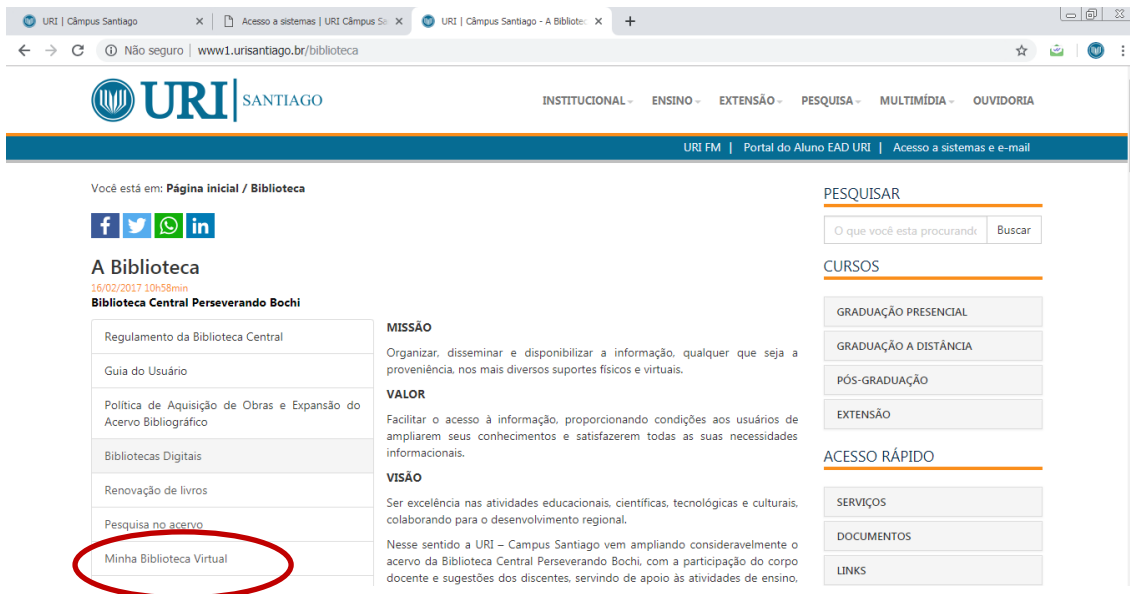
URI | Câmpus Santiago
Acesso a sistemas | URI Câmpus Sa
URI | Câmpus Santiago - A Bibliote
Não seguro | www1.urisantiago.br/biblioteca

URI | SANTIAGO
INSTITUCIONAL ENSINO EXTENSÃO PESQUISA MULTIMÍDIA OUVIDORIA
URI FM | Portal do Aluno EAD URI | Acesso a sistemas e e-mail

Você está em: Página inicial / Biblioteca

A Biblioteca
16/02/2017 10h58min
Biblioteca Central Perseverando Bochi

Regulamento da Biblioteca Central
Guia do Usuário
Política de Aquisição de Obras e Expansão do Acervo Bibliográfico
Bibliotecas Digitais
Renovação de livros
Pesquisa no acervo
Minha Biblioteca Virtual

MISSÃO
Organizar, disseminar e disponibilizar a informação, qualquer que seja a proveniência, nos mais diversos suportes físicos e virtuais.

VALOR
Facilitar o acesso à informação, proporcionando condições aos usuários de ampliarem seus conhecimentos e satisfazerem todas as suas necessidades informacionais.

VISÃO
Ser excelência nas atividades educacionais, científicas, tecnológicas e culturais, colaborando para o desenvolvimento regional.

Nesse sentido a URI – Campus Santiago vem ampliando consideravelmente o acervo da Biblioteca Central Perseverando Bochi, com a participação do corpo docente e sugestões dos discentes, servindo de apoio às atividades de ensino,

PESQUISAR
O que você esta procurando
Buscar
CURSOS
GRADUAÇÃO PRESENCIAL
GRADUAÇÃO A DISTÂNCIA
PÓS-GRADUAÇÃO
EXTENSÃO
ACESSO RÁPIDO
SERVIÇOS
DOCUMENTOS
LINKS